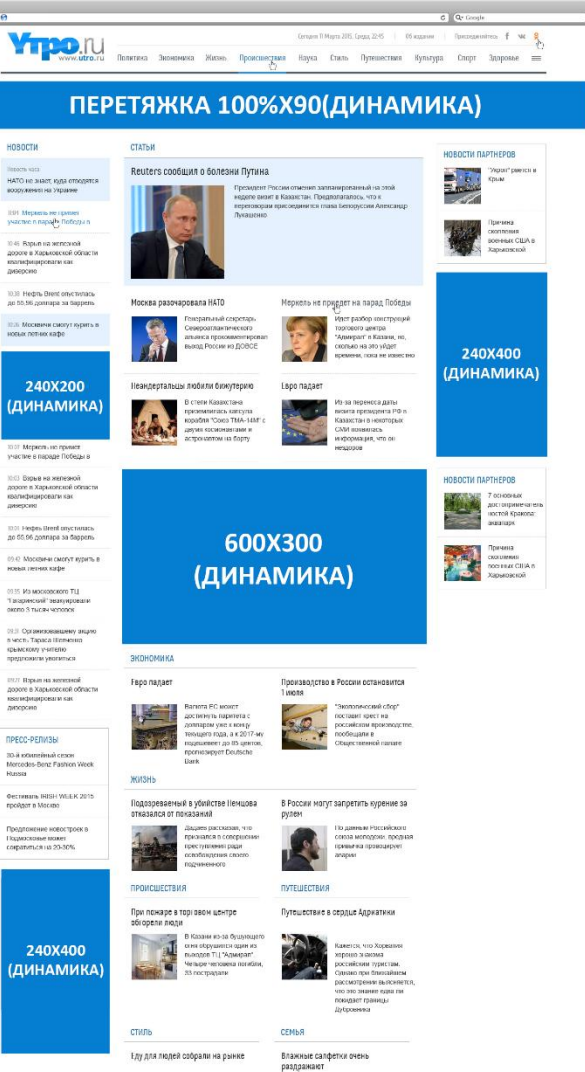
Google

Утро.ru
www.utro.ru

Сегодня 11 Марта 2015, Среда, 22:45 | 66 издание | Присоединяйтесь

Политика | Экономика | Жизнь | Происшествия | Наука | Стиль | Путешествия | Культура | Спорт | Здоровье

ПЕРЕТЯЖКА 100%X90(ДИНАМИКА)

НОВОСТИ

Новость часа
НАТО не знает, куда отходятся вооружения на Украине

10:01 Меркель не примет участие в параде Победы в

10:46 Взрыв на железной дороге в Харьковской области квалифицировали как диверсию

10:38 Нефть Brent опустилась до 55,96 доллара за баррель

10:36 Москвичи смогут курить в новых летних кафе

240X200 (ДИНАМИКА)

10:37 Меркель не примет участие в параде Победы в

10:53 Взрыв на железной дороге в Харьковской области квалифицировали как диверсию

10:38 Нефть Brent опустилась до 55,96 доллара за баррель

09:42 Москвичи смогут курить в новых летних кафе

11:35 Из московского ТЦ "Авиапарк" эвакуировали около 3 тысяч человек

09:31 Организовавшему акцию в честь Тараса Шевченко крымскому учителю предложили уволиться

09:27 Взрыв на железной дороге в Харьковской области квалифицировали как диверсию

ПРЕСС-РЕЛИЗЫ

30-й юбилейный сезон Mercedes-Benz Fashion Week Russia

Фестиваль IRISH WEEK 2015 пройдет в Москве

Предложение новостроек в Подмосковье может сократиться на 20-30%

240X400 (ДИНАМИКА)

СТАТЬИ

Reuters сообщил о болезни Путина

Президент России отменил запланированный на этой неделе визит в Казахстан. Предполагалось, что к переговорам присоединится глава Белоруссии Александр Лукашенко

Москва разочаровала НАТО

Генеральный секретарь Североатлантического альянса прокомментировал выход России из ДОВСЕ

Меркель не приедет на парад Победы

Идет разбор конструкций торгового центра "Адмирал" в Казани, но сколько на это уйдет времени, пока не известно

Неандертальцы любили бижутерию

В степи Казахстана приземлилась капсула корабля "Союз ТМА-14М" с двумя космонавтами и астронавтом на борту

Евро падает

Из-за переноса даты визита президента РФ в Казахстан в некоторых СМИ появилась информация, что он нездоров

600X300 (ДИНАМИКА)

ЭКОНОМИКА

Евро падает

Валюта ЕС может достигнуть паритета с долларом уже к концу текущего года, а к 2017-му подешевеет до 85 центов, прогнозирует Deutsche Bank

Производство в России остановится 1 июля

"Экологический сбор" поставит крест на российском производстве, пообещали в Общественной палате

ЖИЗНЬ

Подозреваемый в убийстве Немцова отказался от показаний

Дадаев рассказал, что признался в совершении преступления ради освобождения своего подчиненного

В России могут запретить курение за рулем

По данным Российского союза молодежи, вредная привычка провоцирует аварии

ПРОИСШЕСТВИЯ

При пожаре в торговом центре обгорели люди

В Казани из-за бушующего огня обрушился один из выходов ТЦ "Адмирал". Четыре человека погибли, 33 пострадали

ПУТЕШЕСТВИЯ

Путешествие в сердце Адриатики

Кажется, что Хорватия хорошо знакома российским туристам. Однако при ближайшем рассмотрении выясняется, что это знание едва ли покидает границы Дубровника

СТИЛЬ

Еду для людей собрали на рынке

СЕМЬЯ

Влажные салфетки очень раздражают

НОВОСТИ ПАРТНЕРОВ

"Уроки" учатся в Крым

Причина скопления военных США в Харьковской

240X400 (ДИНАМИКА)

НОВОСТИ ПАРТНЕРОВ

7 основных достопримечательностей Кракова: аванпаря

Причина скопления военных США в Харьковской